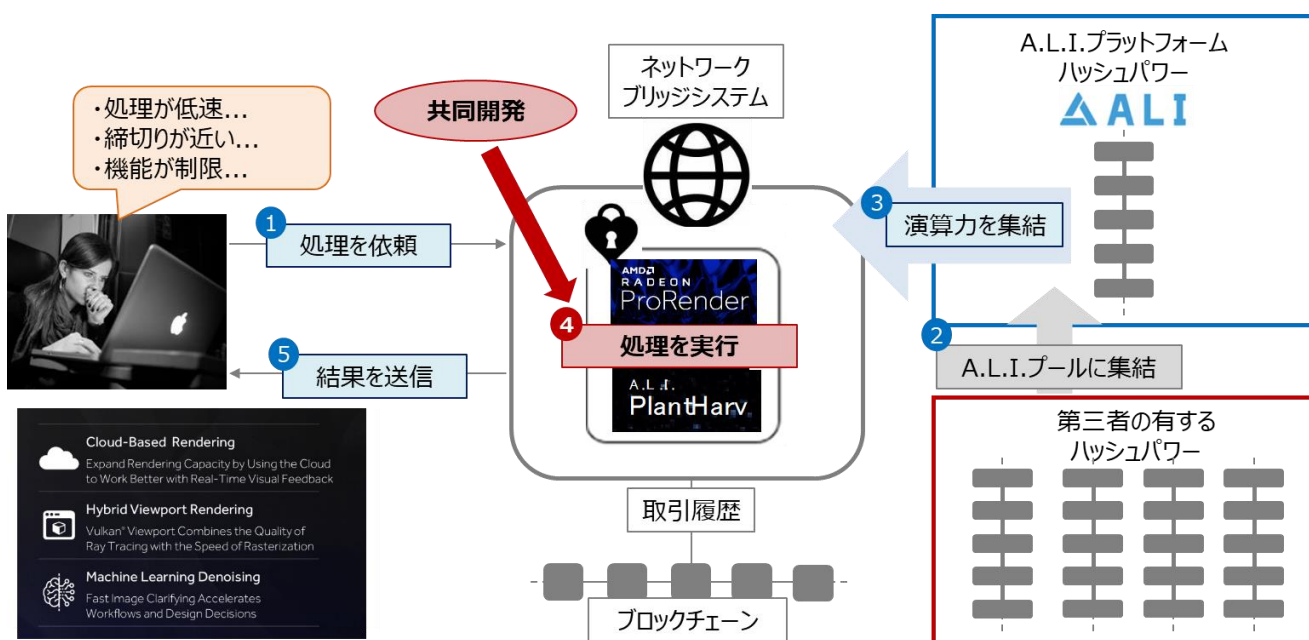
・処理が低速…
・締切りが近い…
・機能が制限…

共同開発

ネットワーク
ブリッジシステム

A.L.I.プラットフォーム
ハッシュパワー

ALI

1 処理を依頼

3 演算力を集結

AMD RADEON
ProRender

4 処理を実行

A.L.I.
PlantHarv

5 結果を送信

2 A.L.I.プールに集結

第三者の有する
ハッシュパワー

Cloud-Based Rendering
Expand Rendering Capacity by Using the Cloud to Work Better with Real-Time Visual Feedback

Hybrid Viewport Rendering
Vulkan® Viewport Combines the Quality of Ray Tracing with the Speed of Rasterization

Machine Learning Denoising
Fast Image Clarifying Accelerates Workflows and Design Decisions

取引履歴

ブロックチェーン